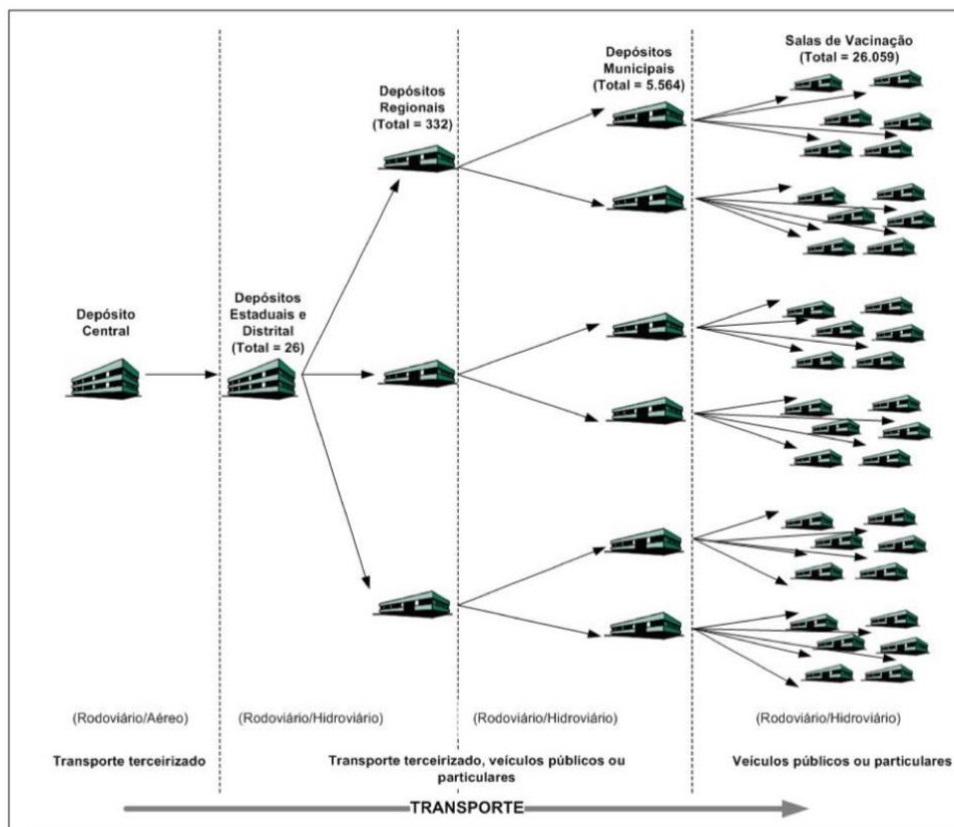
Salas de Vacinação
(Total = 26.059)

Depósitos Municipais
(Total = 5.564)

Depósitos Regionais
(Total = 332)

Depósito Central

Depósitos Estaduais e Distrital
(Total = 26)

(Rodoviário/Aéreo)

(Rodoviário/Hidroviário)

(Rodoviário/Hidroviário)

(Rodoviário/Hidroviário)

Transporte terceirizado

Transporte terceirizado, veículos públicos ou particulares

Veículos públicos ou particulares

TRANSPORTE